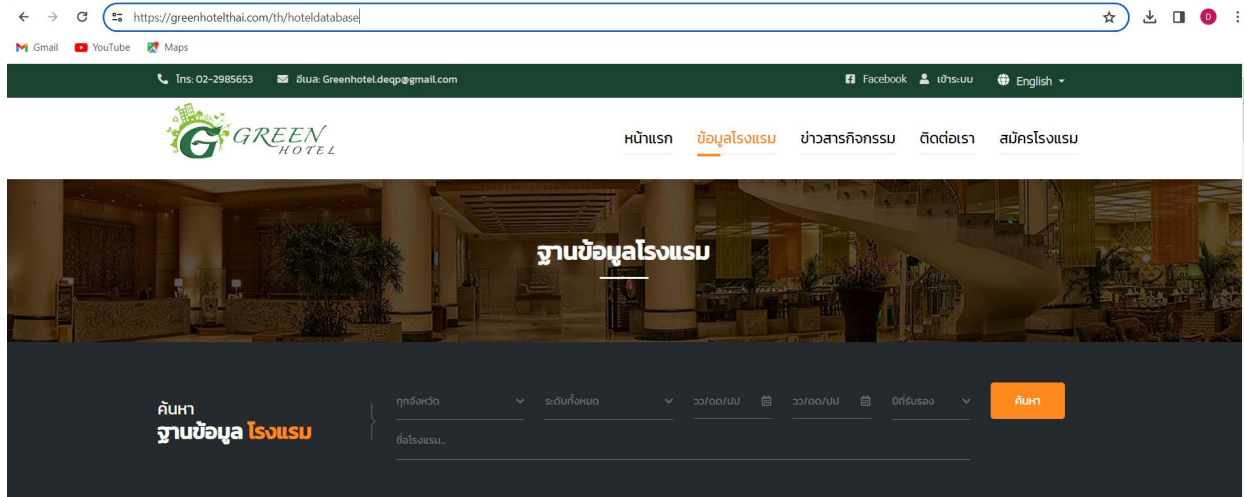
https://greenhotelthai.com/th/hoteldatabase

Gmail YouTube Maps

โทร: 02-2985653 อีเมล: Greenhotel.deqp@gmail.com Facebook เข้าระบบ English

GREEN HOTEL

หน้าแรก ข้อมูลโรงแรม ข่าวสารกิจกรรม ติดต่อเรา สมัครโรงแรม

ฐานข้อมูลโรงแรม

ค้นหา
ฐานข้อมูล โรงแรม

ทุกจังหวัด ระดับทั้งหมด วว/ดด/ปป วว/ดด/ปป ปีที่รับรอง ค้นหา

ชื่อโรงแรม...